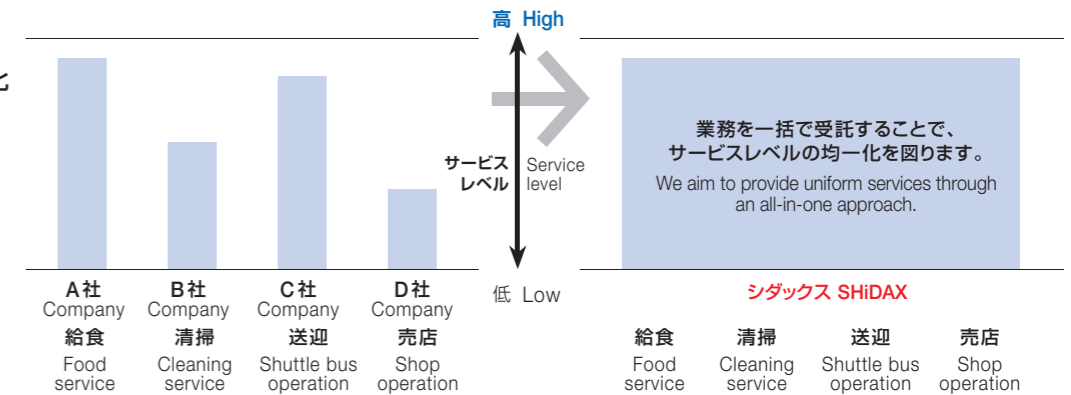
高 High

サービスレベル Service level

低 Low

A社 Company
給食 Food service

B社 Company
清掃 Cleaning service

C社 Company
送迎 Shuttle bus operation

D社 Company
売店 Shop operation

業務を一括で受託することで、サービスレベルの均一化を図ります。
We aim to provide uniform services through an all-in-one approach.

シダックス SHiDAX

給食 Food service

清掃 Cleaning service

送迎 Shuttle bus operation

売店 Shop operation